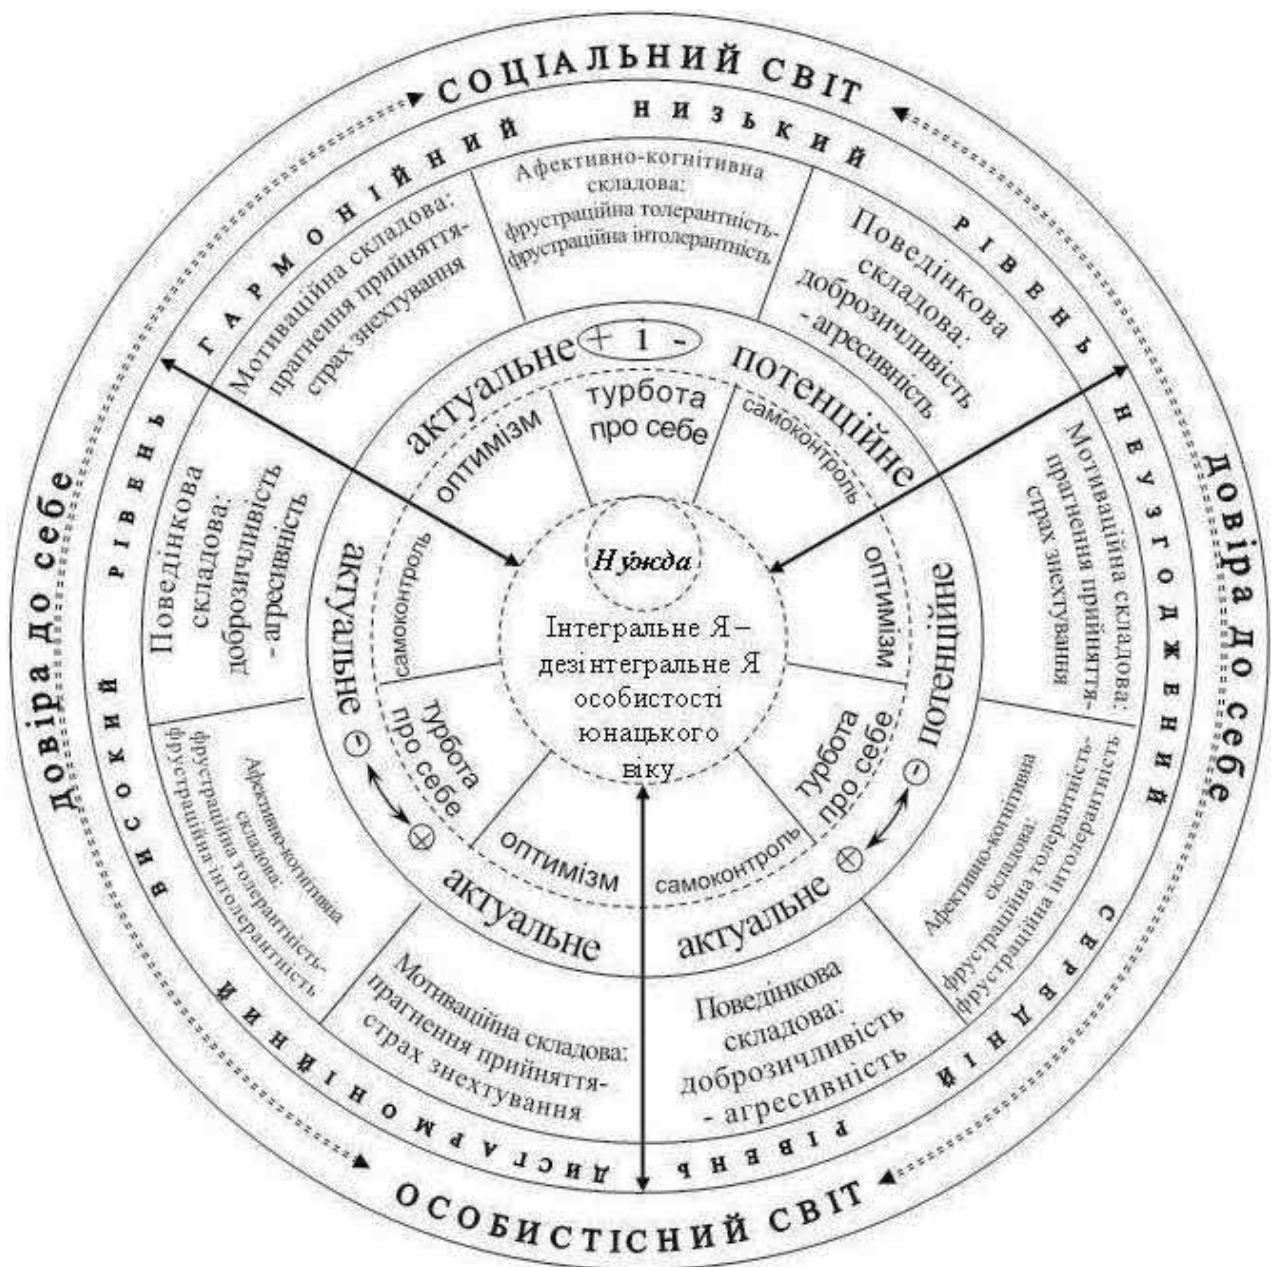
СОЦІАЛЬНИЙ СВІТ

ГАРМОНІЙНИЙ НИЗЬКИЙ РІВЕНЬ

Афективно-когнітивна складова: фрустраційна толерантність-фрустраційна інтолерантність

Мотиваційна складова: прагнення прийняття-страх знехтування

Поведінкова складова: доброзичливість - агресивність

+ 1 -

актуальне

потенційне

турбота про себе

оптимізм

самоконтроль

РІВЕНЬ НЕУЗГОДЖЕНИЙ

Довіра до себе

Мотиваційна складова: прагнення прийняття-страх знехтування

оптимізм

потенційне

Нужда

Інтегральне Я – дезінтегральне Я особистості юнацького віку

Довіра до себе

РІВЕНЬ ВИСОКИЙ

Поведінкова складова: доброзичливість - агресивність

самоконтроль

актуальне

турбота про себе

Афективно-когнітивна складова: фрустраційна толерантність-фрустраційна інтолерантність

турбота про себе

потенційне

Афективно-когнітивна складова: фрустраційна толерантність-фрустраційна інтолерантність

оптимізм

самоконтроль

актуальне

актуальне

Мотиваційна складова: прагнення прийняття-страх знехтування

Поведінкова складова: доброзичливість - агресивність

СЕРЕДНІЙ РІВЕНЬ

ДИСГАРМОНІЙНИЙ

ОСОБИСТІСНИЙ СВІТ